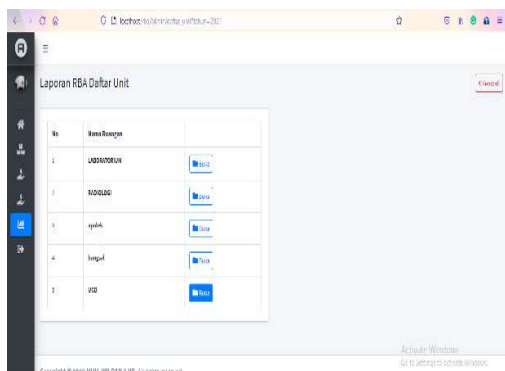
localhost/rba/administrator/profile?tahun=2021

Laporan RBA Daftar Unit

Kembali

| No | Nama Ruangan | |
|---|---|---|
| 1 | LABORATORIUM | Detail |
| 2 | RADIOLOGI | Detail |
| 3 | apotek | Detail |
| 4 | bangsal | Detail |
| 5 | IGD | Detail |

Activate Windows
Go to Settings to activate Windows.

Copyright © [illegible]